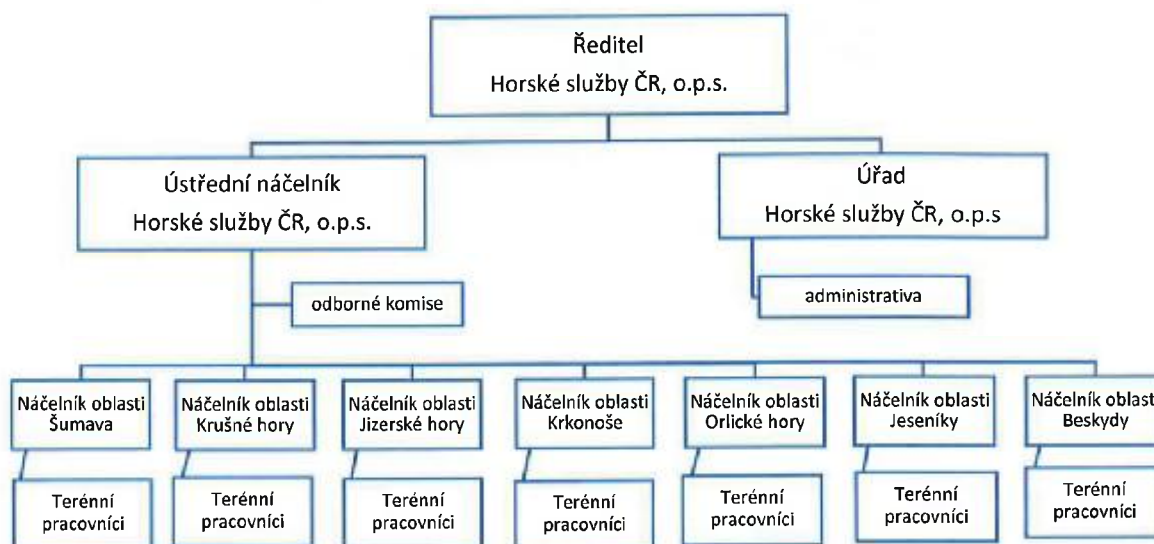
Ředitel
Horské služby ČR, o.p.s.

Ústřední náčelník
Horské služby ČR, o.p.s.

odborné komise

Úřad
Horské služby ČR, o.p.s

administrativa

Náčelník oblasti Šumava

Terénní pracovníci

Náčelník oblasti Krušné hory

Terénní pracovníci

Náčelník oblasti Jizerské hory

Terénní pracovníci

Náčelník oblasti Krkonoše

Terénní pracovníci

Náčelník oblasti Orlické hory

Terénní pracovníci

Náčelník oblasti Jeseníky

Terénní pracovníci

Náčelník oblasti Beskydy

Terénní pracovníci